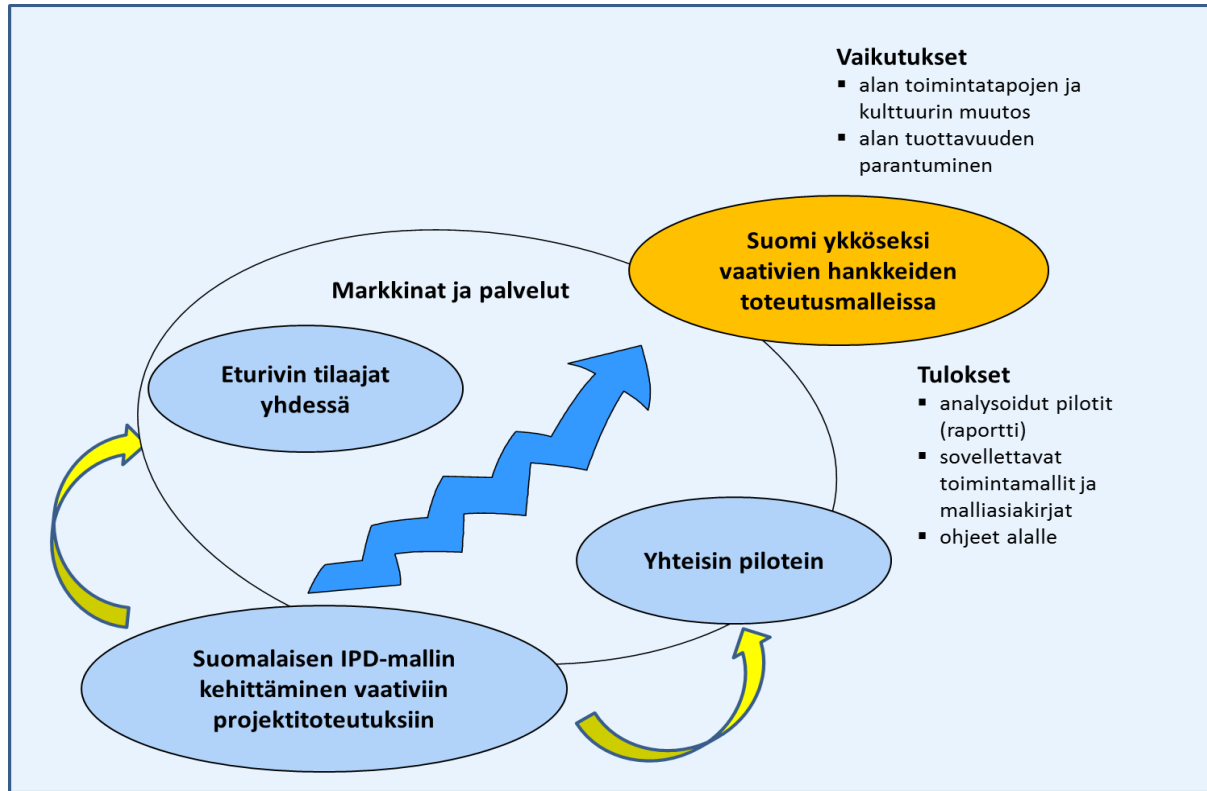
Vaikutukset
- alan toimintatapojen ja kulttuurin muutos
- alan tuottavuuden parantuminen

Suomi ykköseksi vaativien hankkeiden toteutusmalleissa

Markkinat ja palvelut

Eturivin tilaajat yhdessä

Tulokset
- analysoidut pilotit (raportti)
- sovellettavat toimintamallit ja malliasiakirjat
- ohjeet alalle

Yhteisin pilotein

Suomalaisen IPD-mallin kehittäminen vaativiin projektitoteutuksiin